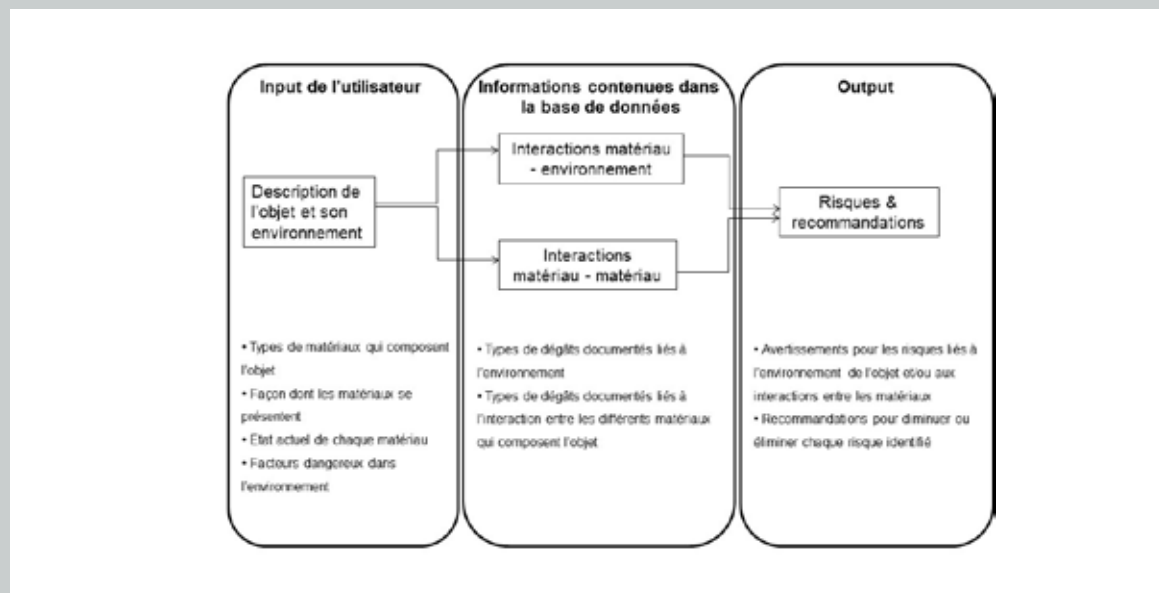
Input de l'utilisateur

Description de l'objet et son environnement

• Types de matériaux qui composent l'objet
• Façon dont les matériaux se présentent
• Etat actuel de chaque matériau
• Facteurs dangereux dans l'environnement

Informations contenues dans la base de données

Interactions matériau - environnement

Interactions matériau - matériau

• Types de dégâts documentés liés à l'environnement
• Types de dégâts documentés liés à l'interaction entre les différents matériaux qui composent l'objet

Output

Risques & recommandations

• Avertissements pour les risques liés à l'environnement de l'objet et/ou aux interactions entre les matériaux
• Recommandations pour diminuer ou éliminer chaque risque identifié